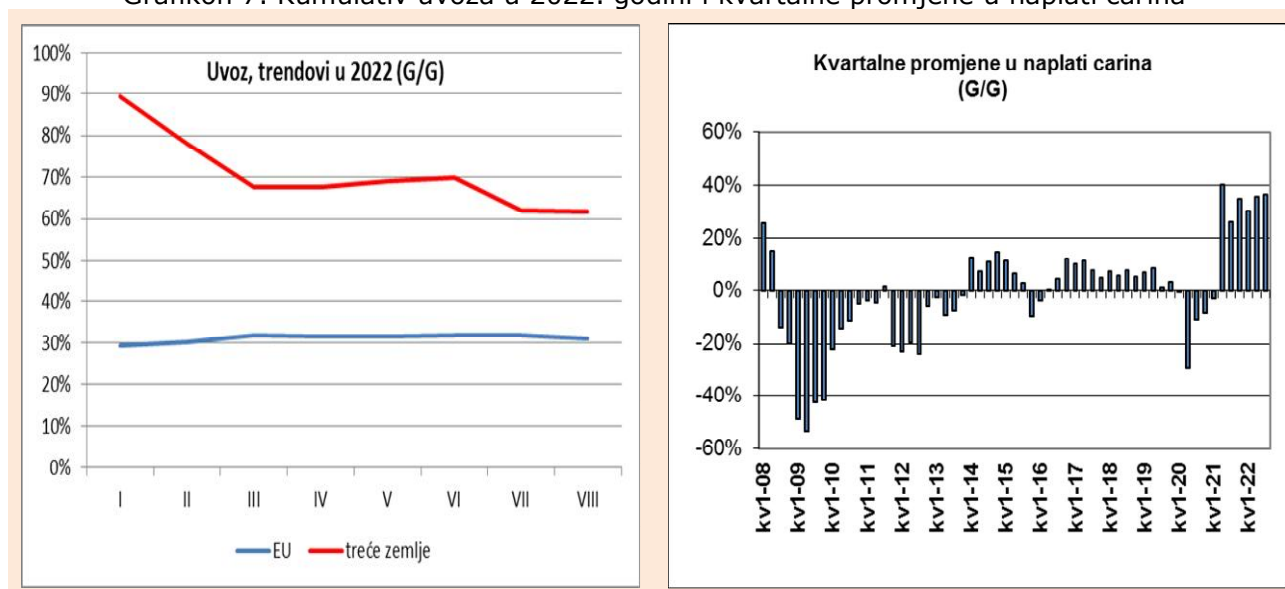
Grafikon 7: Kumulativ uvoza u 2022. godini i kvartalne promjene u naplati carina

Uvoz, trendovi u 2022 (G/G)

100%
90%
80%
70%
60%
50%
40%
30%
20%
10%
0%

I II III IV V VI VII VIII

EU treće zemlje

Kvartalne promjene u naplati carina (G/G)

60%
40%
20%
0%
-20%
-40%
-60%

kv1-08 kv1-09 kv1-10 kv1-11 kv1-12 kv1-13 kv1-14 kv1-15 kv1-16 kv1-17 kv1-18 kv1-19 kv1-20 kv1-21 kv1-22